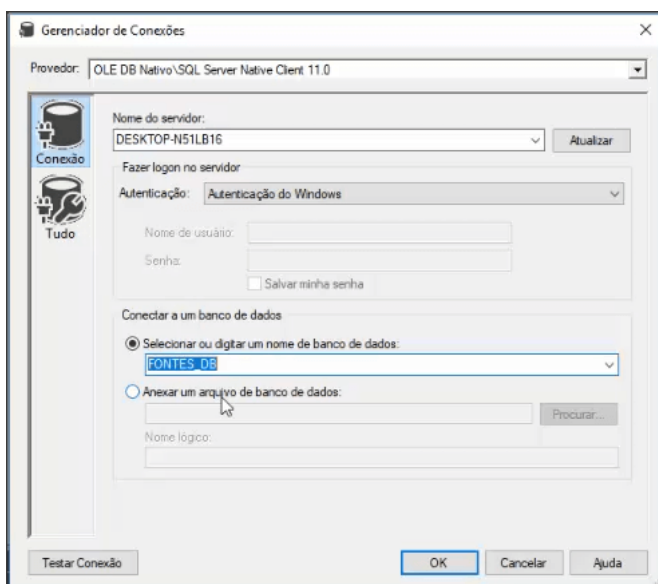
Gerenciador de Conexões

Provedor: OLE DB Nativo\SQL Server Native Client 11.0

Conexão

Tudo

Nome do servidor:
DESKTOP-N51LB16
Atualizar

Fazer logon no servidor
Autenticação: Autenticação do Windows
Nome de usuário:
Senha:
Salvar minha senha

Conectar a um banco de dados
Selecionar ou digitar um nome de banco de dados:
FONTES_DB
Anexar um arquivo de banco de dados:
Procurar...
Nome lógico:

Testar Conexão
OK
Cancelar
Ajuda